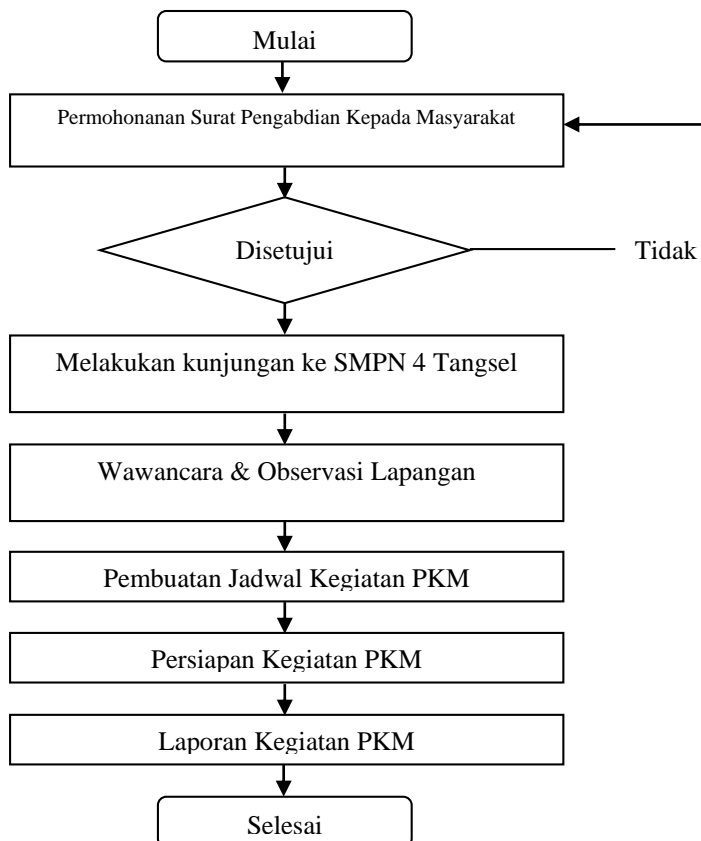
Mulai

Permohonanan Surat Pengabdian Kepada Masyarakat

Disetujui

Tidak

Melakukan kunjungan ke SMPN 4 Tangsel

Wawancara & Observasi Lapangan

Pembuatan Jadwal Kegiatan PKM

Persiapan Kegiatan PKM

Laporan Kegiatan PKM

Selesai